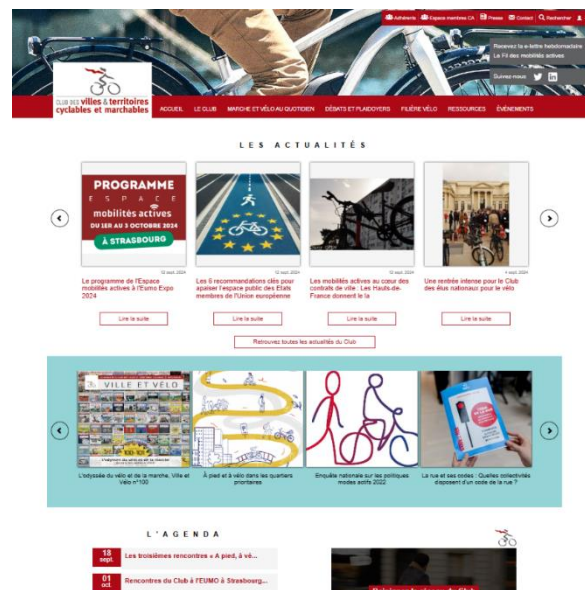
Adhérents Espace membres CA Presse Contact Rechercher

Recevez la e-lettre hebdomadaire
Le Fil des mobilités actives

Suivez-nous

CLUB DES villes & territoires cyclables et marchables

ACCUEIL LE CLUB MARCHE ET VÉLO AU QUOTIDIEN DÉBATS ET PLAIDOYERS FILIÈRE VÉLO RESSOURCES ÉVÉNEMENTS

LES ACTUALITÉS

PROGRAMME
ESPACE
mobilités actives
DU 1ER AU 3 OCTOBRE 2024
À STRASBOURG

12 sept. 2024
Le programme de l'Espace mobilités actives à l'Eumo Expo 2024
Lire la suite

12 sept. 2024
Les 6 recommandations clés pour apaiser l'espace public des États membres de l'Union européenne
Lire la suite

12 sept. 2024
Les mobilités actives au cœur des contrats de ville : Les Hauts-de-France donnent le la
Lire la suite

4 sept. 2024
Une rentrée intense pour le Club des élus nationaux pour le vélo
Lire la suite

Retrouvez toutes les actualités du Club

VILLE ET VÉLO

L'odyssée du vélo et de la marche, Ville et Vélo n°100

À pied et à vélo dans les quartiers prioritaires

Enquête nationale sur les politiques modes actifs 2022

La rue et ses codes : Quelles collectivités disposent d'un code de la rue ?

L'AGENDA

18 sept.
Les troisièmes rencontres « A pied, à vé...

01 oct
Rencontres du Club à l'EUMO à Strasbourg...